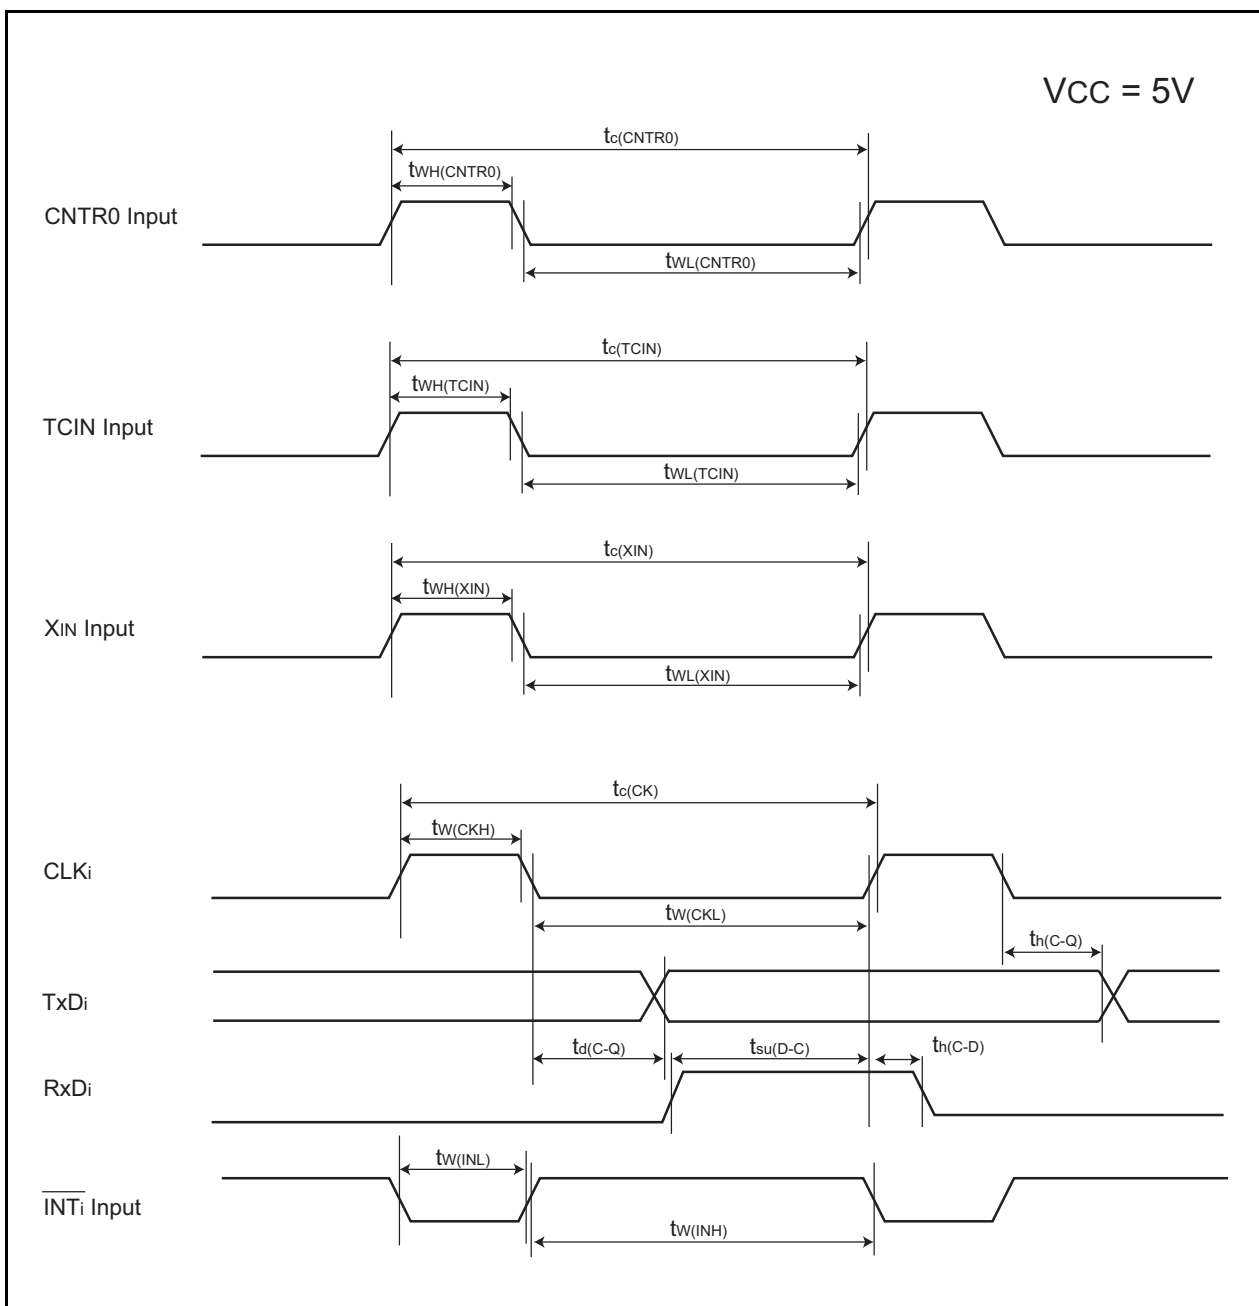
VCC = 5V

$t_{c(CNTR0)}$

$t_{WH(CNTR0)}$

CNTR0 Input

$t_{WL(CNTR0)}$

$t_{c(TCIN)}$

$t_{WH(TCIN)}$

TCIN Input

$t_{WL(TCIN)}$

$t_{c(XIN)}$

$t_{WH(XIN)}$

$X_{IN}$ Input

$t_{WL(XIN)}$

$t_{c(CK)}$

$t_{W(CKH)}$

$CLK_i$

$t_{W(CKL)}$

$t_{h(C-Q)}$

$TxD_i$

$t_{d(C-Q)}$

$t_{su(D-C)}$

$t_{h(C-D)}$

$RxD_i$

$t_{W(INL)}$

$\overline{INT_i}$ Input

$t_{W(INH)}$